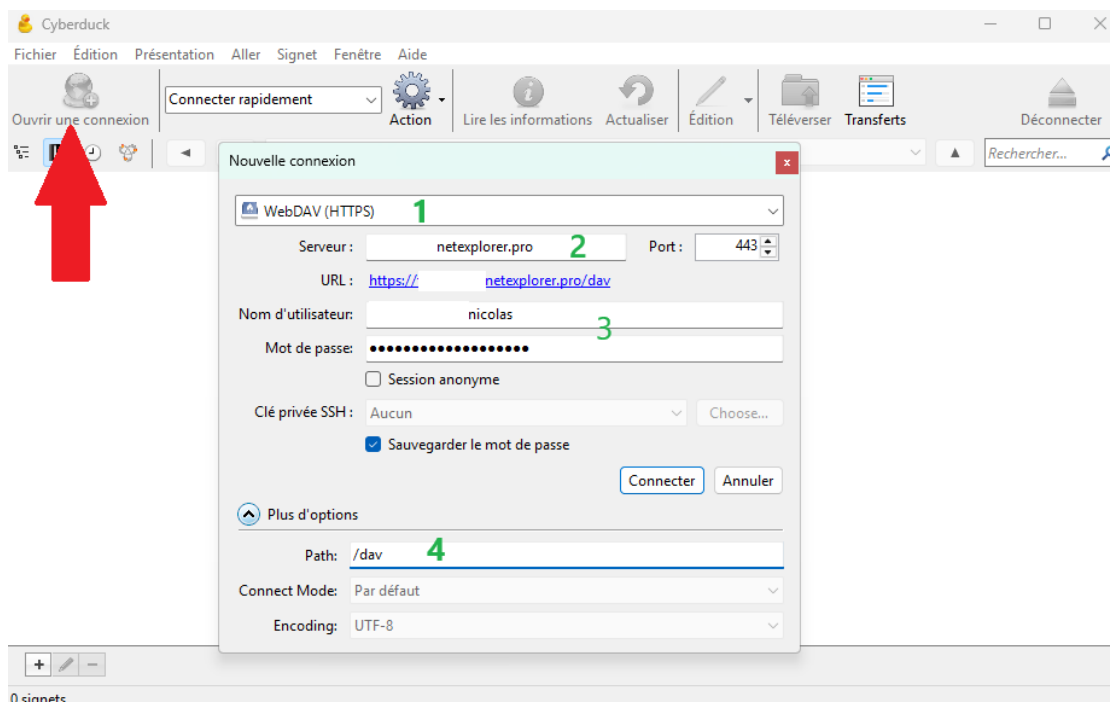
Cyberduck

Fichier Édition Présentation Aller Signet Fenêtre Aide

Ouvrir une connexion Connecter rapidement Action Lire les informations Actualiser Édition Téléverser Transferts Déconnecter

Rechercher...

Nouvelle connexion

WebDAV (HTTPS) 1

Serveur : netexplorer.pro 2 Port : 443

URL : https:// netexplorer.pro/dav

Nom d'utilisateur: nicolas

3

Mot de passe: ••••••••••••••••••

Session anonyme

Clé privée SSH : Aucun Choose...

Sauvegarder le mot de passe

Connecter Annuler

Plus d'options

Path: /dav 4

Connect Mode: Par défaut

Encoding: UTF-8

0 signets